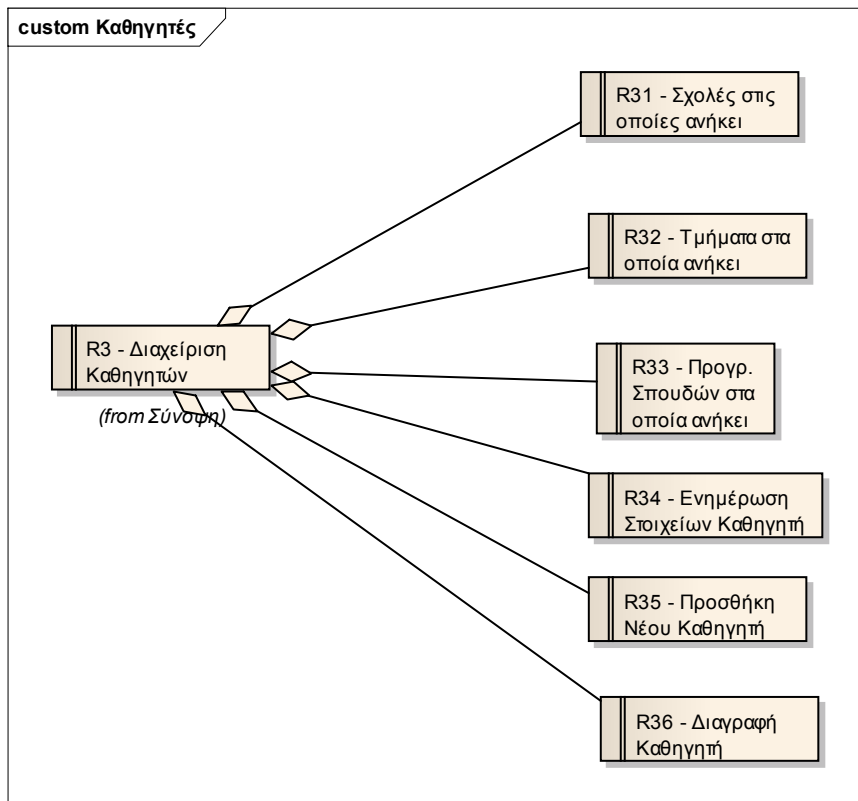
custom Καθηγητές

R3 - Διαχείριση Καθηγητών

(from Σύνοψη)

R31 - Σχολές στις οποίες ανήκει

R32 - Τμήματα στα οποία ανήκει

R33 - Προγρ. Σπουδών στα οποία ανήκει

R34 - Ενημέρωση Στοιχείων Καθηγητή

R35 - Προσθήκη Νέου Καθηγητή

R36 - Διαγραφή Καθηγητή